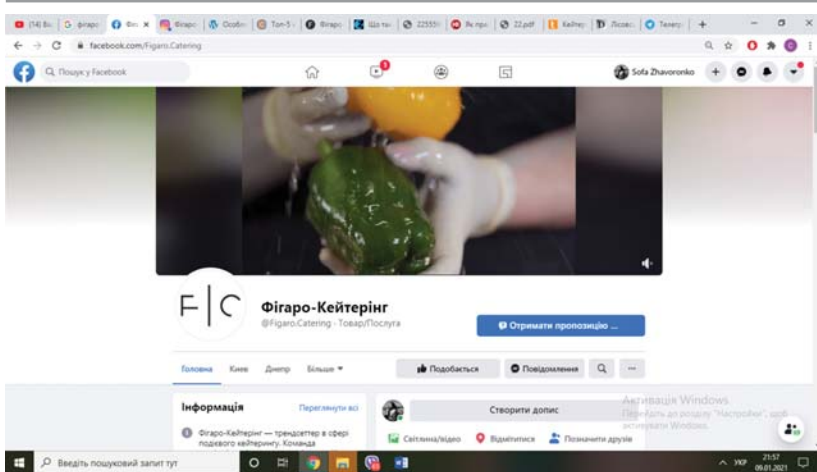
(14) Bu | фігаро | Фіг × | Фігаро | Особл | Топ-5 | Фігаро | Що так | 225555 | Як при | 22.pdf | Кейтер | Лісовс | Телегр | +

facebook.com/Figaro.Catering

Пошук у Facebook

Sofa Zhavoronko

F|C

Фігаро-Кейтерінг

@Figaro.Catering · Товар/Послуга

Отримати пропозицію ...

Головна Киев Днепр Більше ▾

Подобається Повідомлення ...

Інформація

Переглянути всі

Фігаро-Кейтерінг — трендсеттер в сфері подієвого кейтерингу. Команда

Створити допис

Світлина/відео Відмітитися Позначити друзів

Активація Windows
Перейдіть до розділу "Настройки", щоб активувати Windows.

Введіть пошуковий запит тут

УКР 21:57 09.01.2021